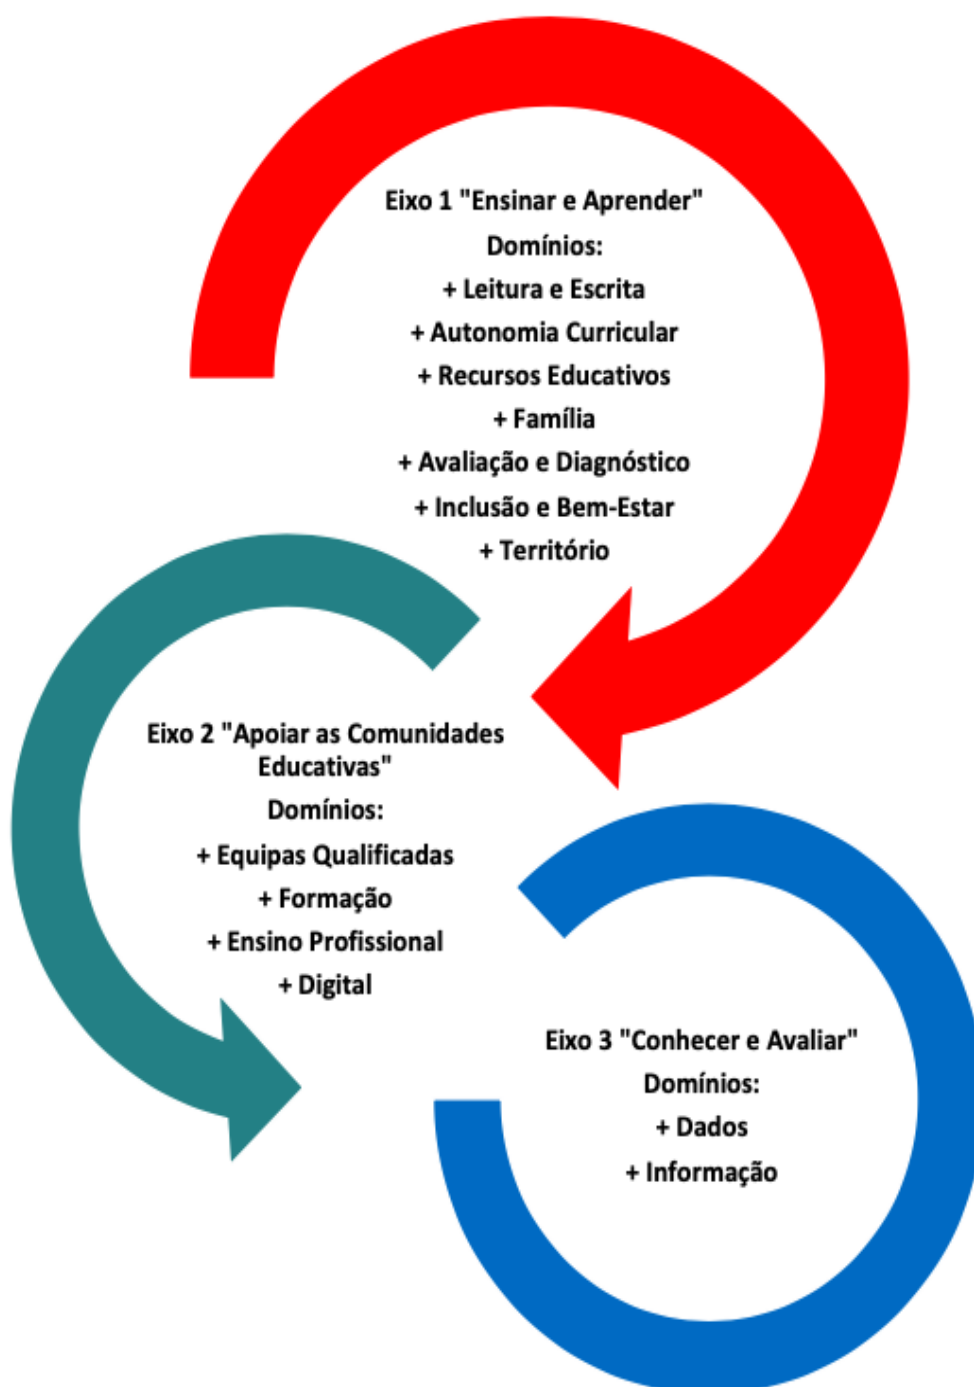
Eixo 1 "Ensinar e Aprender"

Domínios:

+ Leitura e Escrita

+ Autonomia Curricular

+ Recursos Educativos

+ Família

+ Avaliação e Diagnóstico

+ Inclusão e Bem-Estar

+ Território

Eixo 2 "Apoiar as Comunidades Educativas"

Domínios:

+ Equipas Qualificadas

+ Formação

+ Ensino Profissional

+ Digital

Eixo 3 "Conhecer e Avaliar"

Domínios:

+ Dados

+ Informação